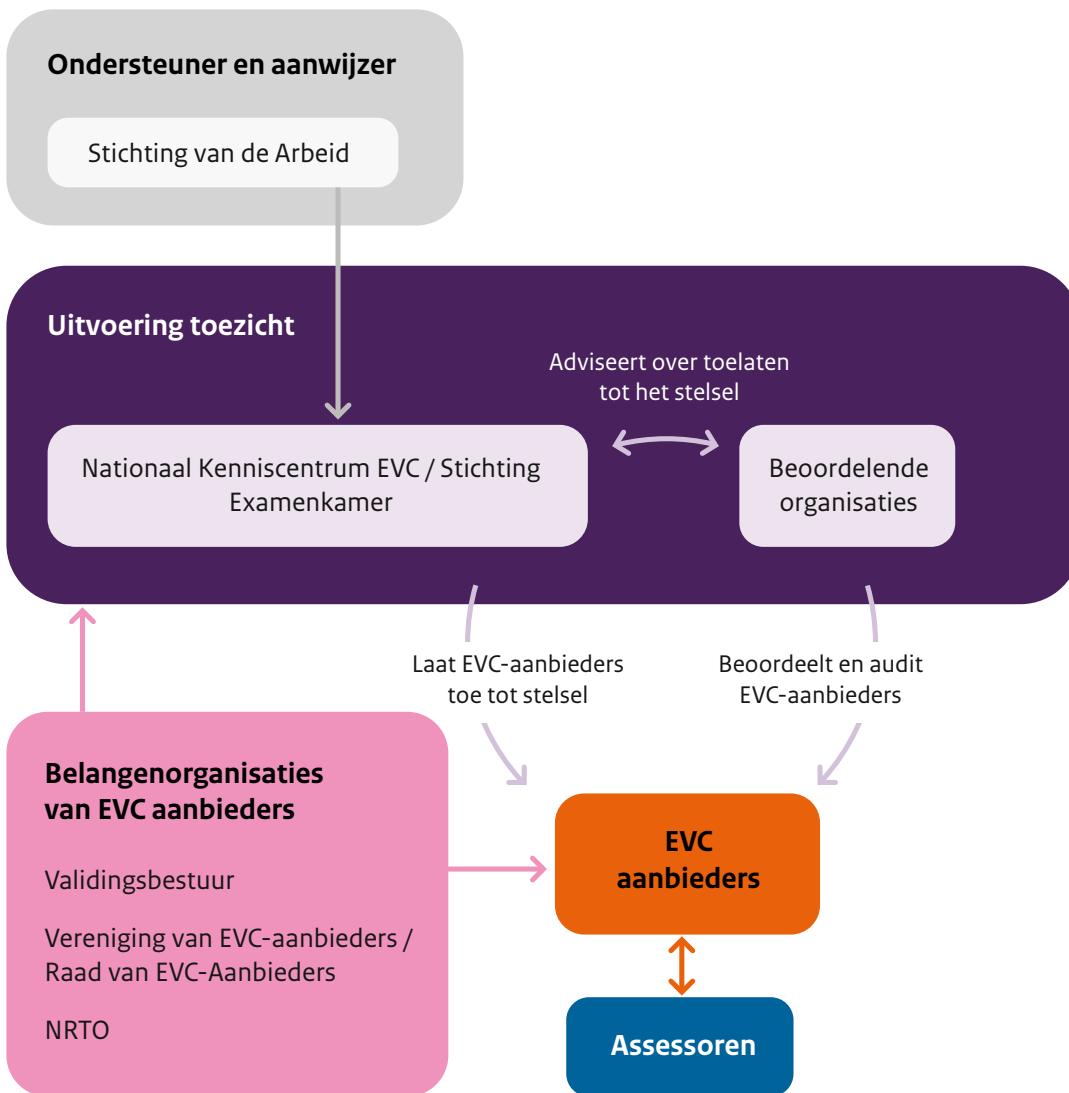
Ondersteuner en aanwijzer

Stichting van de Arbeid

Uitvoering toezicht

Adviseert over toelaten tot het stelsel

Nationaal Kenniscentrum EVC / Stichting Examenkamer

Beoordelende organisaties

Laat EVC-aanbieders toe tot stelsel

Beoordeelt en audit EVC-aanbieders

Belangenorganisaties van EVC aanbieders

Validingsbestuur

Vereniging van EVC-aanbieders / Raad van EVC-Aanbieders

NRTO

EVC aanbieders

Assessoren